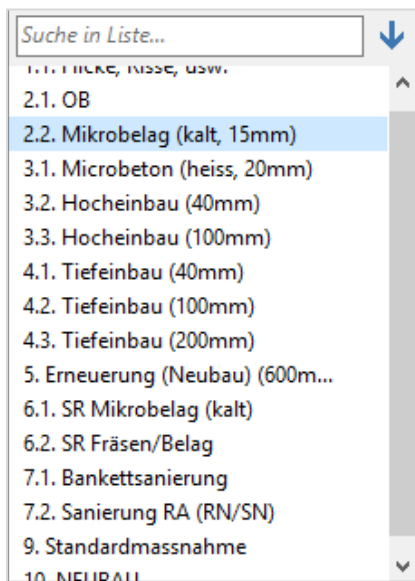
Suche in Liste...

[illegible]
2.1. OB
2.2. Mikrobelag (kalt, 15mm)
3.1. Microbeton (heiss, 20mm)
3.2. Hocheinbau (40mm)
3.3. Hocheinbau (100mm)
4.1. Tiefeinbau (40mm)
4.2. Tiefeinbau (100mm)
4.3. Tiefeinbau (200mm)
5. Erneuerung (Neubau) (600m...
6.1. SR Mikrobelag (kalt)
6.2. SR Fräsen/Belag
7.1. Bankettsanierung
7.2. Sanierung RA (RN/SN)
9. Standardmassnahme
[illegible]